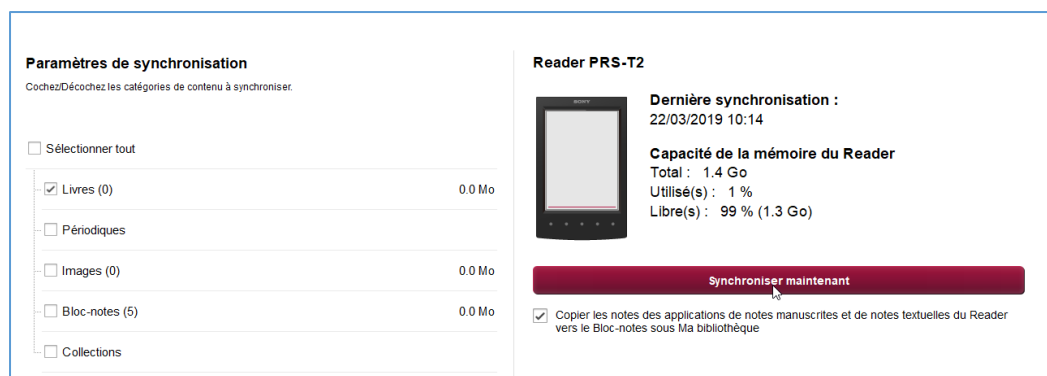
Paramètres de synchronisation

Cochez/Décochez les catégories de contenu à synchroniser.

Sélectionner tout

Livres (0) 0.0 Mo

Périodiques

Images (0) 0.0 Mo

Bloc-notes (5) 0.0 Mo

Collections

Reader PRS-T2

SONY

Dernière synchronisation :
22/03/2019 10:14

Capacité de la mémoire du Reader
Total : 1.4 Go
Utilisé(s) : 1 %
Libre(s) : 99 % (1.3 Go)

Synchroniser maintenant

Copier les notes des applications de notes manuscrites et de notes textuelles du Reader vers le Bloc-notes sous Ma bibliothèque